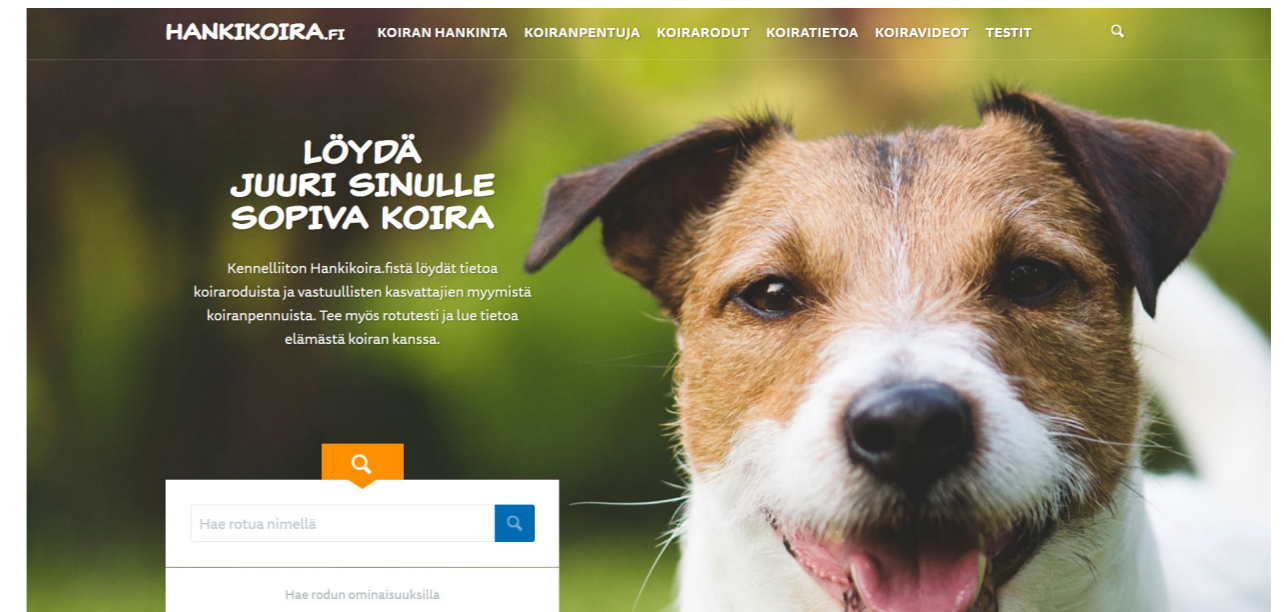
HANKIKOIRA.FI KOIRAN HANKINTA KOIRANPENTUJA KOIRARODUT KOIRATIETOA KOIRAVIDEOT TESTIT

LÖYDÄ JUURI SINULLE SOPIVA KOIRA

Kennelliiton Hankikoira.fistä löydät tietoa koiraroduista ja vastuullisten kasvattajien myymistä koiranpennuista. Tee myös rotutesti ja lue tietoa elämästä koiran kanssa.

Hae rotua nimellä

Hae rodun ominaisuuksilla